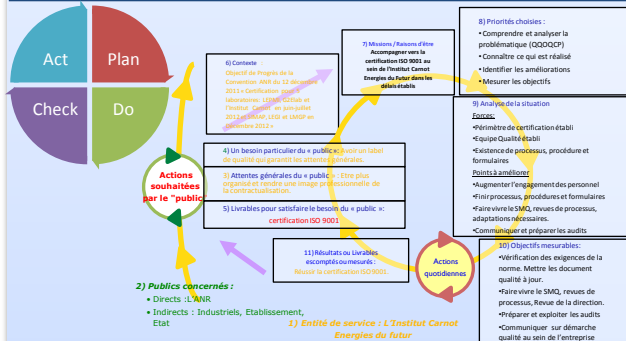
Act
Plan
Check
Do

6) Contexte
Objectif du Progrès de la Convention ANR du 12 décembre 2011 « Certification pour 3 laboratoires : LERM, GEMaB et l'Institut Carnot en juin-juillet 2012 (LERMAP, LEGI et IAMDP en décembre 2012 »

7) Missions / Raisons d'être
Accompagner vers la certification ISO 9001 au sein de l'Institut Carnot Energies du Futur dans les délais établis

8) Priorités choisies :
• Comprendre et analyser la problématique (QQOQCP)
• Connaître ce qui est réalisé
• Identifier les améliorations
• Mesurer les objectifs

9) Analyse de la situation
Forces:
•Périmètre de certification établi
• Equipe Qualité établi
•Existence de processus, procédure et formulaires
Points à améliorer
•Augmenter l'engagement des personnel
•Finir processus, procédures et formulaires
•Faire vivre le SMQ, revues de processus, adaptations nécessaires.
•Communiquer et préparer les audits

4) Un besoin particulier du « public » : avoir un label de qualité qui garantit les attentes générales.

3) Attentes générales du « public » : Etre plus organisé et rendre une image professionnelle de la contractualisation.

5) Livrables pour satisfaire le besoin du « public » : certification ISO 9001

Actions souhaitées par le "public"

11) Résultats ou Livrables escomptés ou mesurés :
Réussir la certification ISO 9001.

Actions quotidiennes

10) Objectifs mesurables:
•Vérification des exigences de la norme. Mettre les document qualité à jour.
•Faire vivre le SMQ, revues de processus, Revue de la direction.
•Préparer et exploiter les audits
•Communiquer sur démarche qualité au sein de l'entreprise

2) Publics concernés :
• Directs : L'ANR
• Indirects : Industriels, Etablissement, Etat

1) Entité de service : L'Institut Carnot Energies du futur